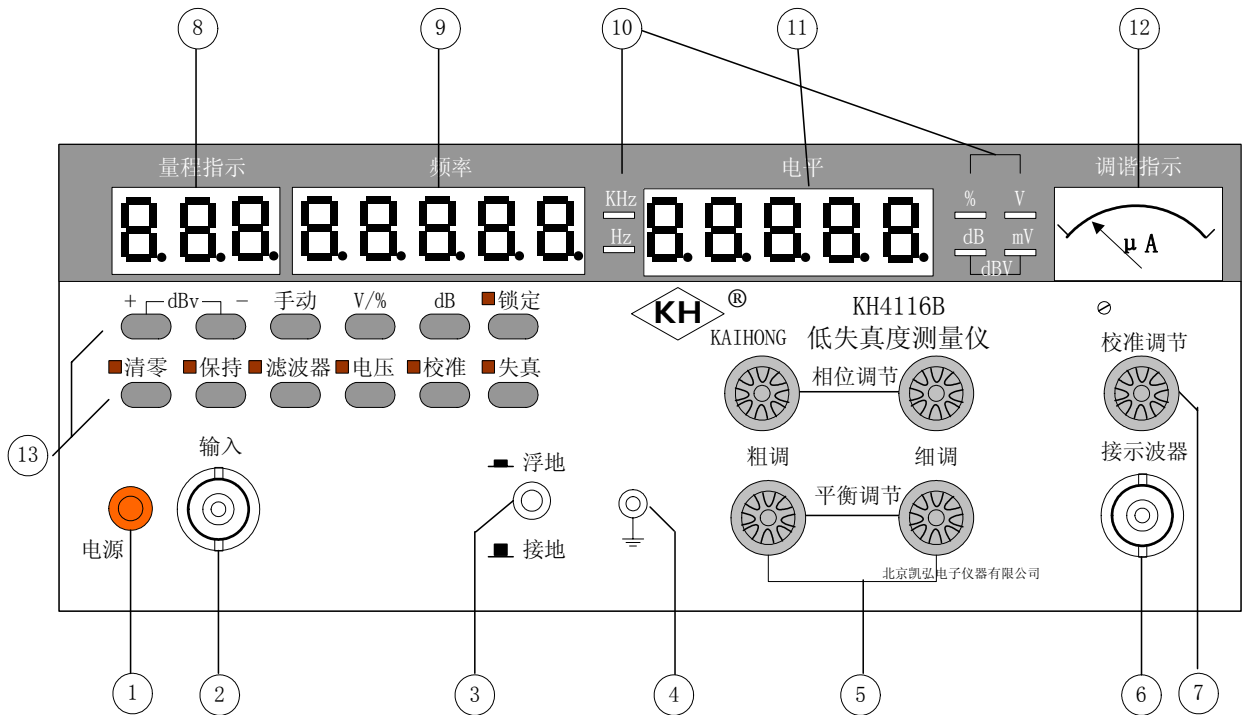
8 9 10 11 12

量程指示 频率 电平 调谐指示

8.8.8. 8.8.8.8.8. KHz Hz 8.8.8.8.8. % V dB mV dBV

μA

+ dBv − 手动 V/% dB 锁定

KH ®
KAIHONG

KH4116B
低失真度测量仪

⊘
校准调节

清零 保持 滤波器 电压 校准 失真

相位调节

13

输入

浮地

粗调 细调

接示波器

平衡调节

电源

接地

北京凯弘电子仪器有限公司

1 2 3 4 5 6 7